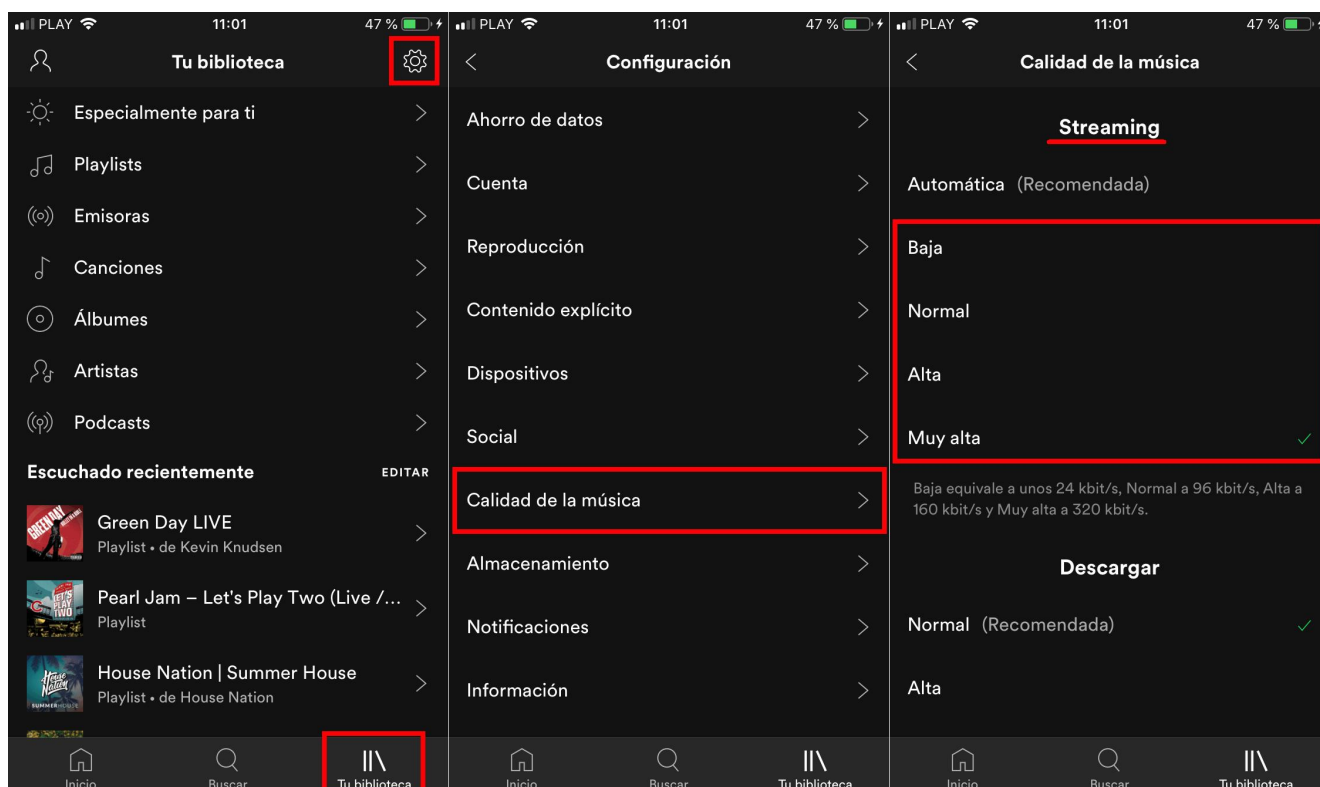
PLAY 11:01 47 %

Tu biblioteca

Especialmente para ti

Playlists

Emisoras

Canciones

Álbumes

Artistas

Podcasts

Escuchado recientemente EDITAR

Green Day LIVE
Playlist • de Kevin Knudsen

Pearl Jam – Let's Play Two (Live /...
Playlist

House Nation | Summer House
Playlist • de House Nation

Inicio Buscar Tu biblioteca

PLAY 11:01 47 %

Configuración

Ahorro de datos

Cuenta

Reproducción

Contenido explícito

Dispositivos

Social

Calidad de la música

Almacenamiento

Notificaciones

Información

Inicio Buscar Tu biblioteca

PLAY 11:01 47 %

Calidad de la música

Streaming

Automática (Recomendada)

Baja

Normal

Alta

Muy alta

Baja equivale a unos 24 kbit/s, Normal a 96 kbit/s, Alta a 160 kbit/s y Muy alta a 320 kbit/s.

Descargar

Normal (Recomendada)

Alta

Inicio Buscar Tu biblioteca